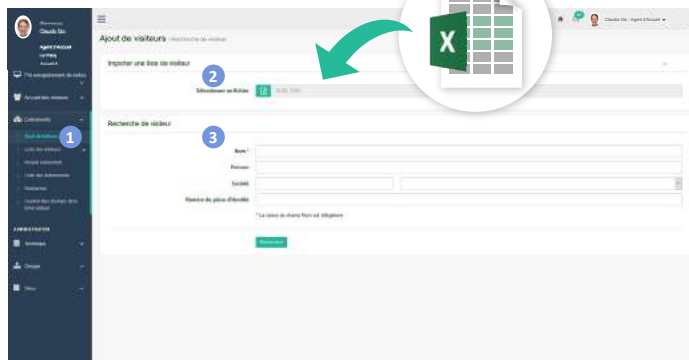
Bienvenue
Claude Silo

Agent d'Accueil

Pré enregistrement de visiteur

Accueil des visiteurs

Evénements

Ajout de visiteurs

Liste des visiteurs

Accueil événement

Liste des événements

Recherche

ADMINISTRATION

Statistique

Groupe

Sites

1

Ajout de visiteurs Recherche de visiteur

Claude Silo - Agent d'Accueil

Importer une liste de visiteur

2

Sélectionner un fichier

XLSX, CSV

3

Recherche de visiteur

Nom *

Prénom

Société

Numéro de pièce d'identité

* Le saisie du champ Nom est obligatoire

Rechercher

X